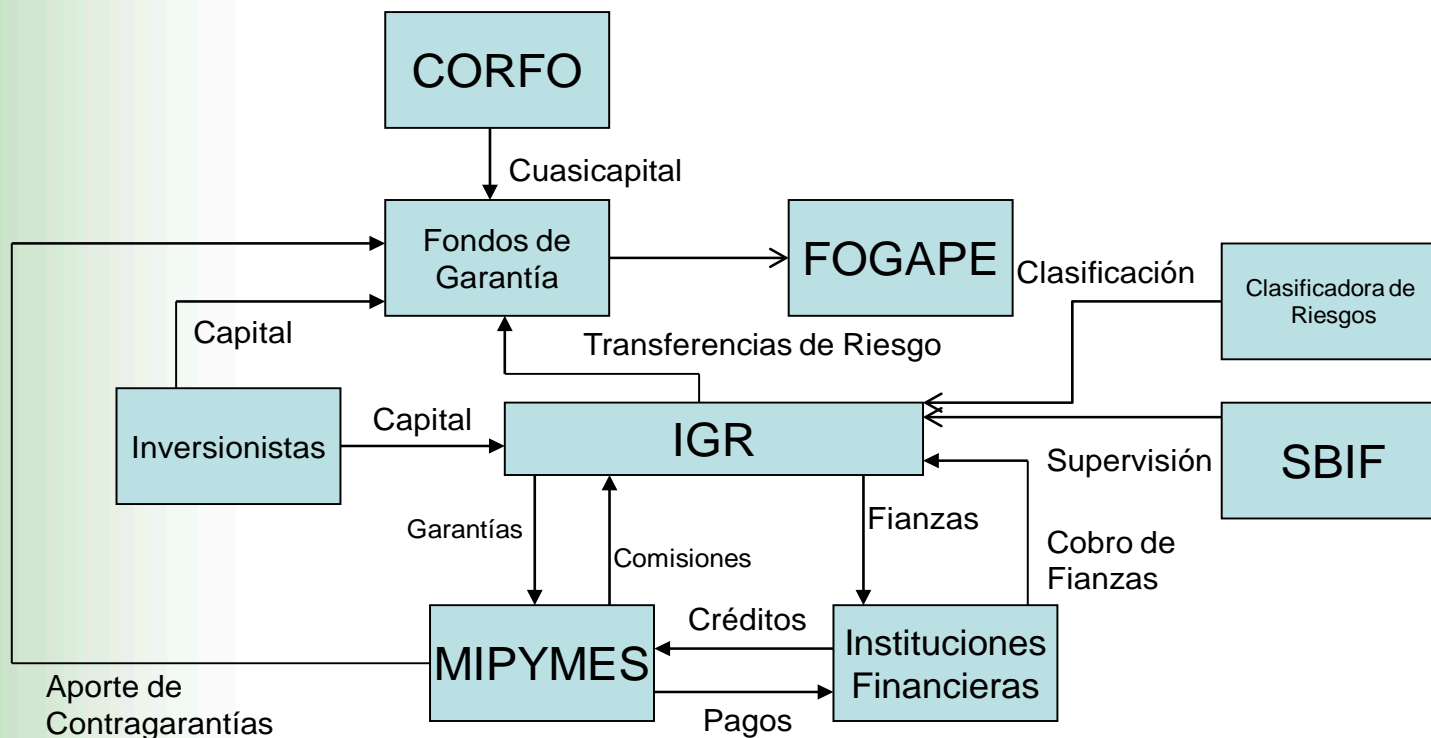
CORFO

Cuasicapital

Fondos de Garantía

FOGAPE

Clasificación

Clasificadora de Riesgos

Capital

Transferencias de Riesgo

Inversionistas

Capital

IGR

Supervisión

SBIF

Garantías

Comisiones

Fianzas

Cobro de Fianzas

Créditos

MIPYMES

Instituciones Financieras

Aporte de Contragarantías

Pagos